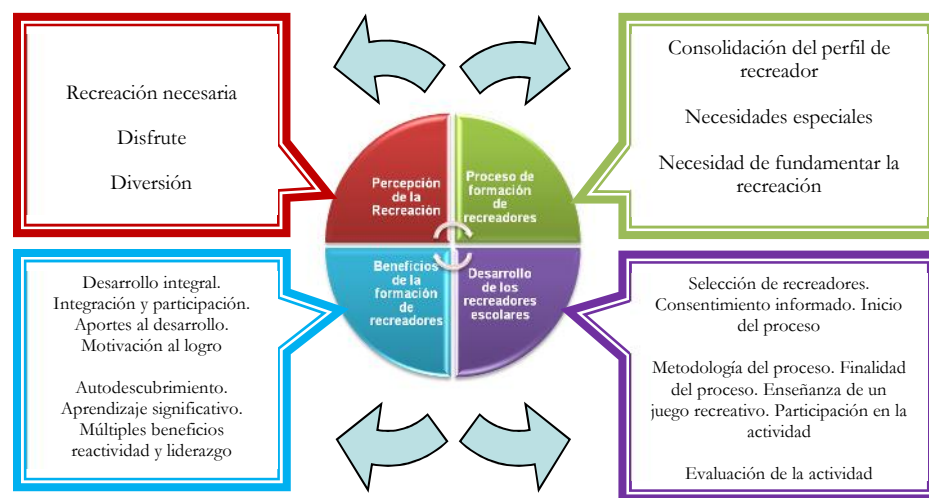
Recreación necesaria

Disfrute

Diversión

Consolidación del perfil de recreador

Necesidades especiales

Necesidad de fundamentar la recreación

Percepción de la Recreación

Proceso de formación de recreadores

Beneficios de la formación de recreadores

Desarrollo de los recreadores escolares

Desarrollo integral. Integración y participación. Aportes al desarrollo. Motivación al logro

Autodescubrimiento. Aprendizaje significativo. Múltiples beneficios reactividad y liderazgo

Selección de recreadores. Consentimiento informado. Inicio del proceso

Metodología del proceso. Finalidad del proceso. Enseñanza de un juego recreativo. Participación en la actividad

Evaluación de la actividad